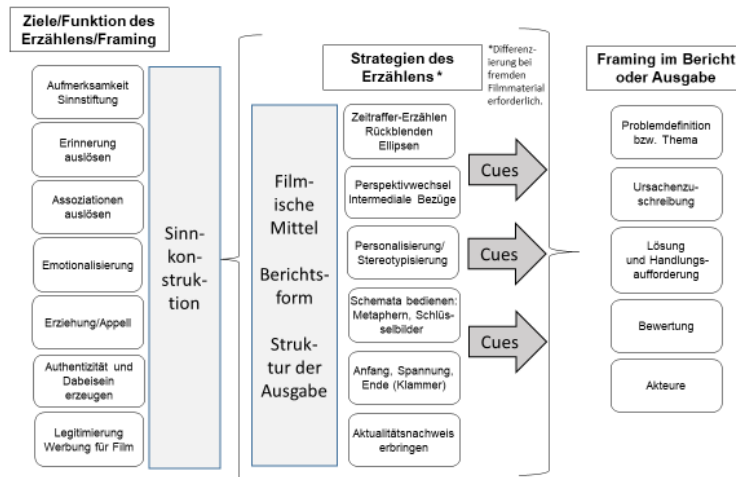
Ziele/Funktion des Erzählens/Framing

Aufmerksamkeit Sinnstiftung

Erinnerung auslösen

Assoziationen auslösen

Emotionalisierung

Erziehung/Appell

Authentizität und Dabeisein erzeugen

Legitimierung Werbung für Film

Sinnkonstruktion

Filmische Mittel

Berichtsform

Struktur der Ausgabe

Strategien des Erzählens *

*Differenzierung bei fremden Filmmaterial erforderlich.

Zeitraffer-Erzählen Rückblenden Ellipsen

Perspektivwechsel Intermediale Bezüge

Personalisierung/ Stereotypisierung

Schemata bedienen: Metaphern, Schlüsselbilder

Anfang, Spannung, Ende (Klammer)

Aktualitätsnachweis erbringen

Cues

Cues

Cues

Framing im Bericht oder Ausgabe

Problemdefinition bzw. Thema

Ursachenzuschreibung

Lösung und Handlungsaufforderung

Bewertung

Akteure